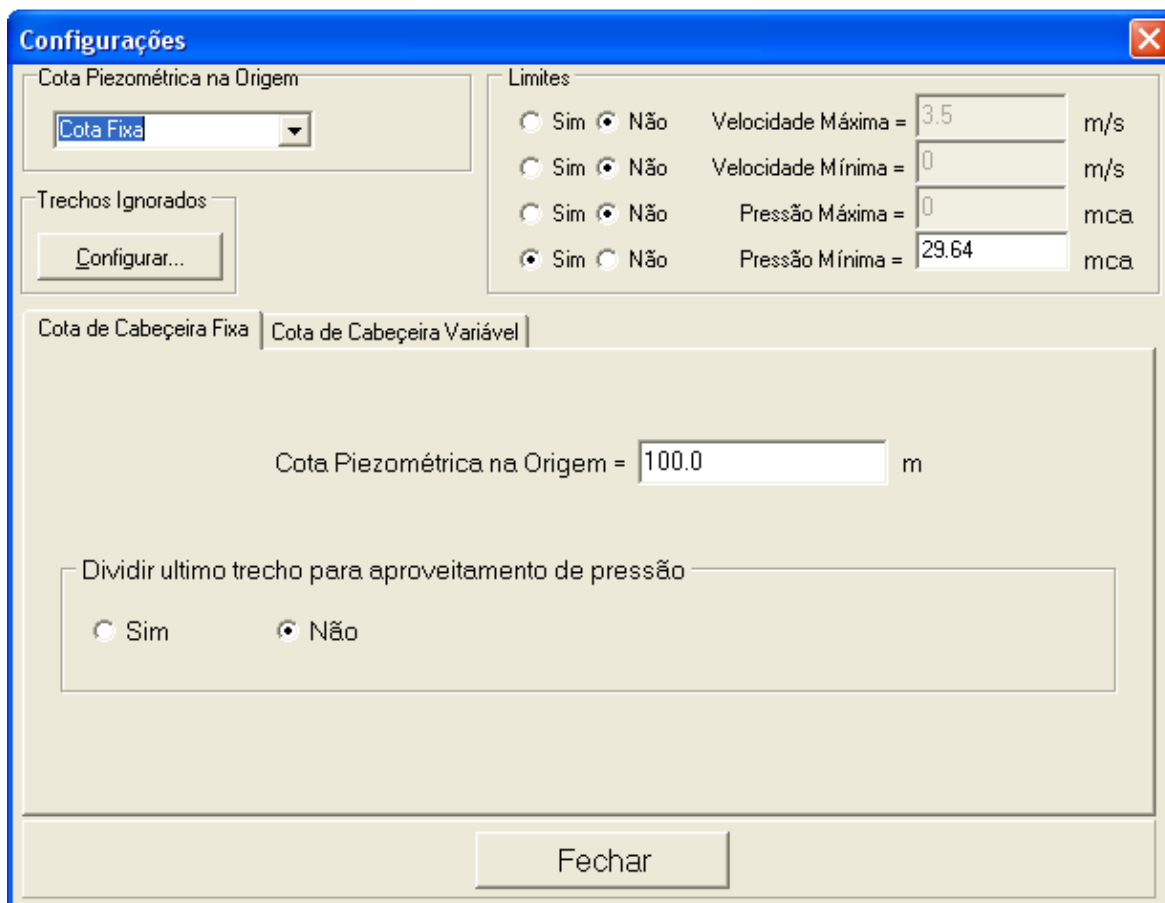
Configurações

Cota Piezométrica na Origem
Cota Fixa

Trechos Ignorados
Configurar...

Limites
Sim Não Velocidade Máxima = 3.5 m/s
Sim Não Velocidade Mínima = 0 m/s
Sim Não Pressão Máxima = 0 mca
Sim Não Pressão Mínima = 29.64 mca

Cota de Cabeçeira Fixa | Cota de Cabeçeira Variável

Cota Piezométrica na Origem = 100.0 m

Dividir ultimo trecho para aproveitamento de pressão
Sim Não

Fechar